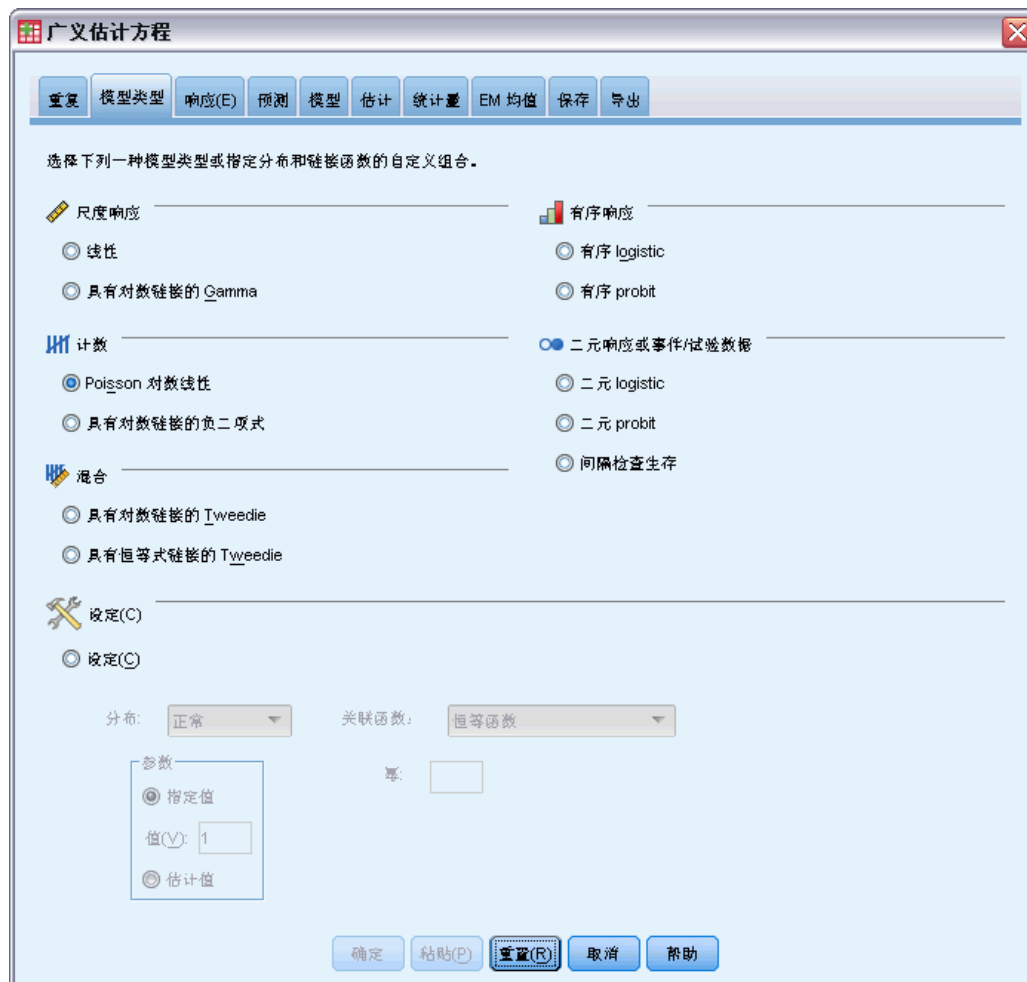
广义估计方程

重复 模型类型 响应(E) 预测 模型 估计 统计量 EM 均值 保存 导出

选择下列一种模型类型或指定分布和链接函数的自定义组合。

尺度响应
线性
具有对数链接的 Gamma

计数
Poisson 对数线性
具有对数链接的负二项式

混合
具有对数链接的 Tweedie
具有恒等式链接的 Tweedie

有序响应
有序 logistic
有序 probit

二元响应或事件/试验数据
二元 logistic
二元 probit
间隔检查生存

设定(C)
设定(C)

分布: 正常
关联函数: 恒等函数
参数
指定值
值(V): 1
估计值
幂:

确定 粘贴(P) 重置(R) 取消 帮助